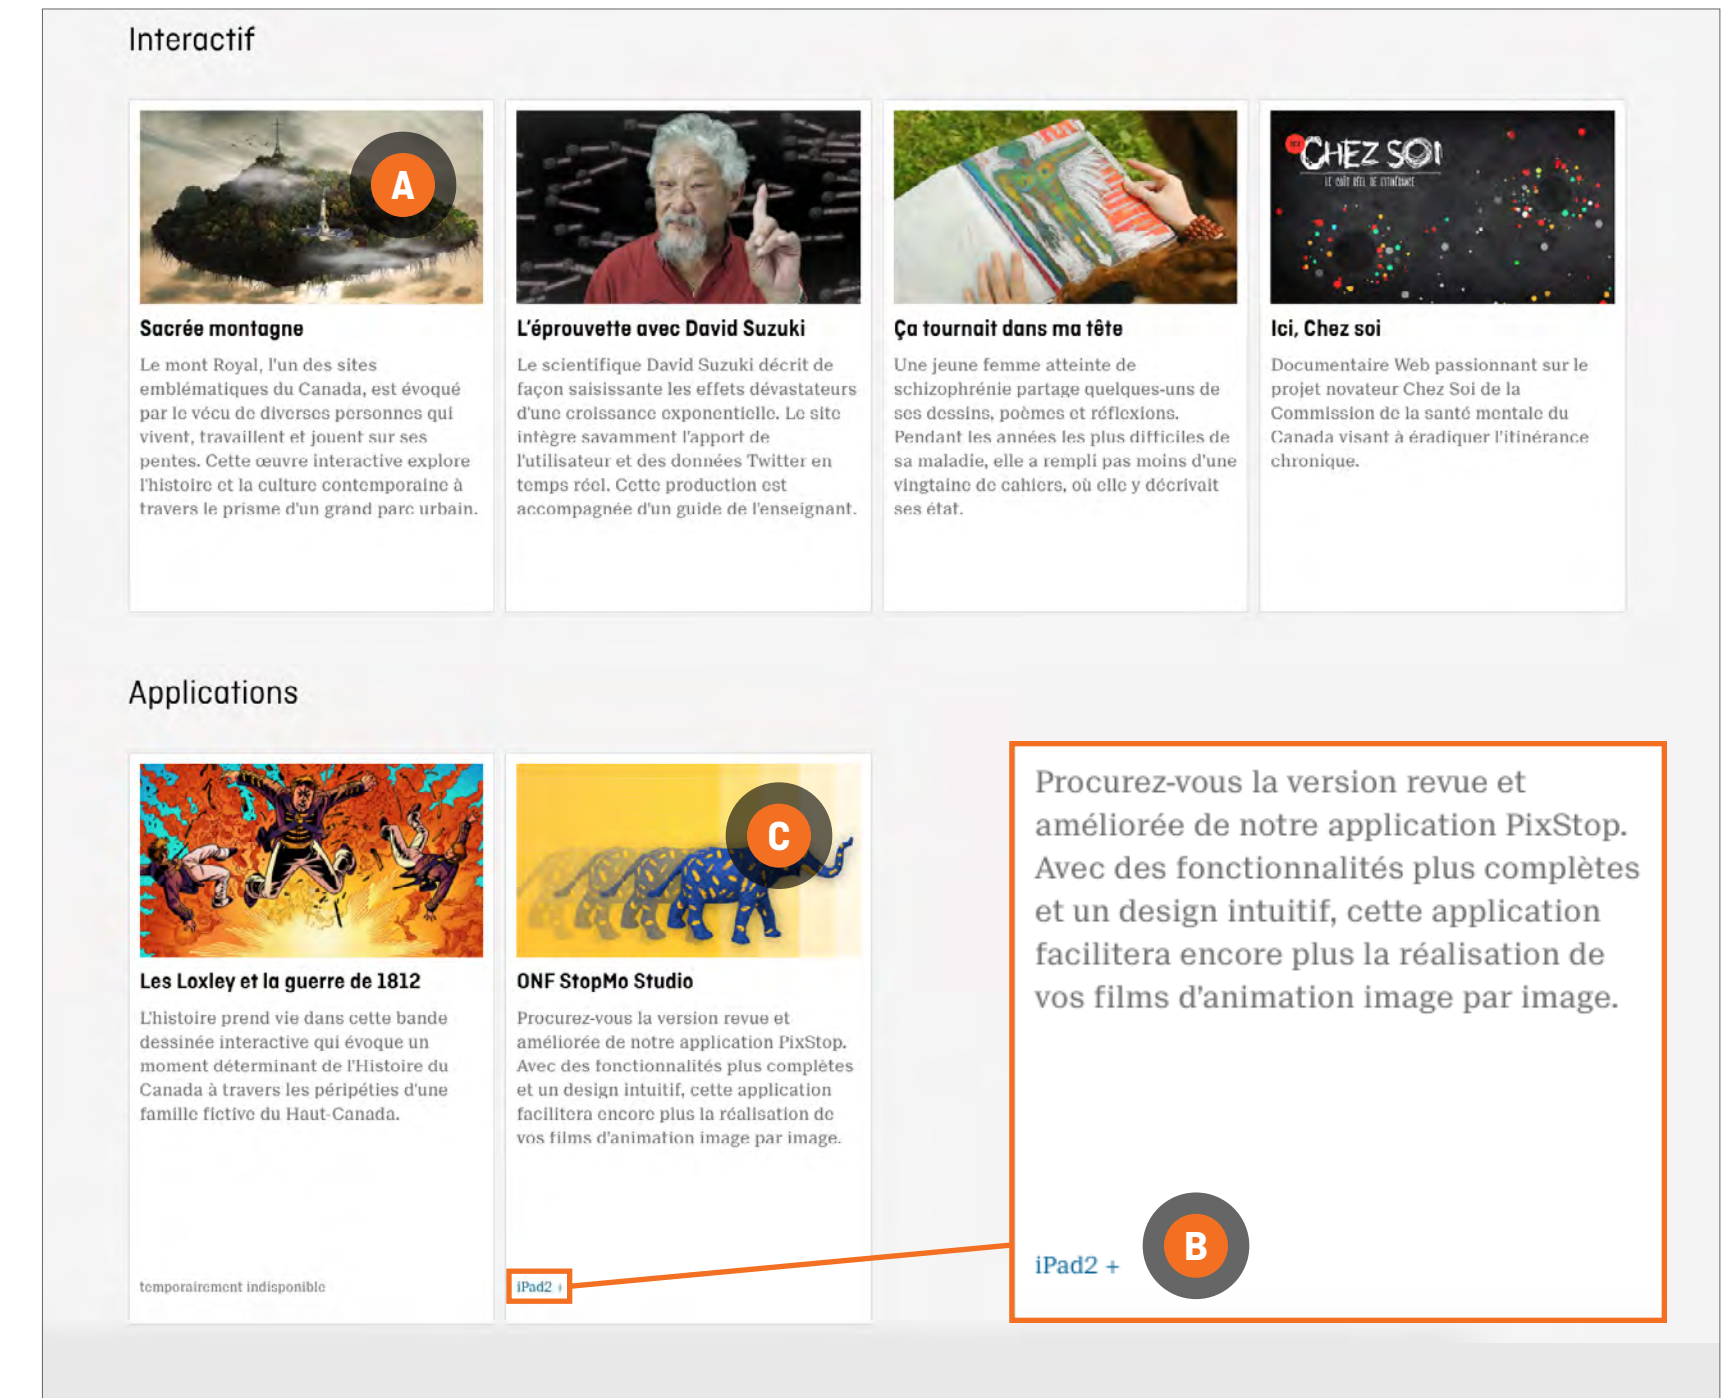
Interactif

A

Sacrée montagne

Le mont Royal, l'un des sites emblématiques du Canada, est évoqué par le vécu de diverses personnes qui vivent, travaillent et jouent sur ses pentes. Cette œuvre interactive explore l'histoire et la culture contemporaine à travers le prisme d'un grand parc urbain.

L'éprouvette avec David Suzuki

Le scientifique David Suzuki décrit de façon saisissante les effets dévastateurs d'une croissance exponentielle. Le site intègre savamment l'apport de l'utilisateur et des données Twitter en temps réel. Cette production est accompagnée d'un guide de l'enseignant.

Ça tournait dans ma tête

Une jeune femme atteinte de schizophrénie partage quelques-uns de ses dessins, poèmes et réflexions. Pendant les années les plus difficiles de sa maladie, elle a rempli pas moins d'une vingtaine de cahiers, où elle y décrivait ses état.

CHEZ SOI
LE COÛT RÉEL DE L'ITINÉRANCE

Ici, Chez soi

Documentaire Web passionnant sur le projet novateur Chez Soi de la Commission de la santé mentale du Canada visant à éradiquer l'itinérance chronique.

Applications

Les Loxley et la guerre de 1812

L'histoire prend vie dans cette bande dessinée interactive qui évoque un moment déterminant de l'Histoire du Canada à travers les péripéties d'une famille fictive du Haut-Canada.

temporairement indisponible

C

ONF StopMo Studio

Procurez-vous la version revue et améliorée de notre application PixStop. Avec des fonctionnalités plus complètes et un design intuitif, cette application facilitera encore plus la réalisation de vos films d'animation image par image.

iPad2 +

Procurez-vous la version revue et améliorée de notre application PixStop. Avec des fonctionnalités plus complètes et un design intuitif, cette application facilitera encore plus la réalisation de vos films d'animation image par image.

iPad2 +

B